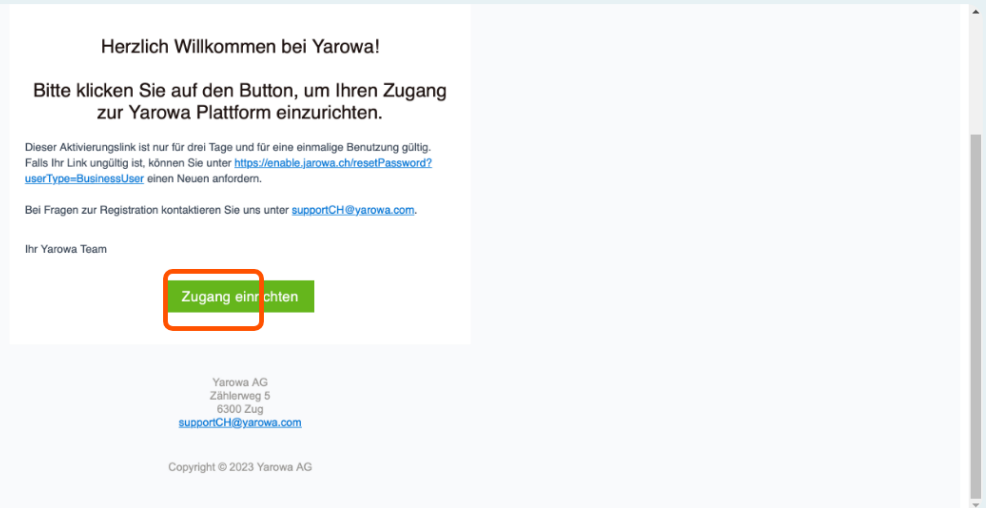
Herzlich Willkommen bei Yarowa!

Bitte klicken Sie auf den Button, um Ihren Zugang zur Yarowa Plattform einzurichten.

Dieser Aktivierungslink ist nur für drei Tage und für eine einmalige Benutzung gültig. Falls Ihr Link ungültig ist, können Sie unter https://enable.jarowa.ch/resetPassword?userType=BusinessUser einen Neuen anfordern.

Bei Fragen zur Registration kontaktieren Sie uns unter supportCH@yarowa.com.

Ihr Yarowa Team

Zugang einrichten

Yarowa AG
Zählerweg 5
6300 Zug
supportCH@yarowa.com

Copyright © 2023 Yarowa AG